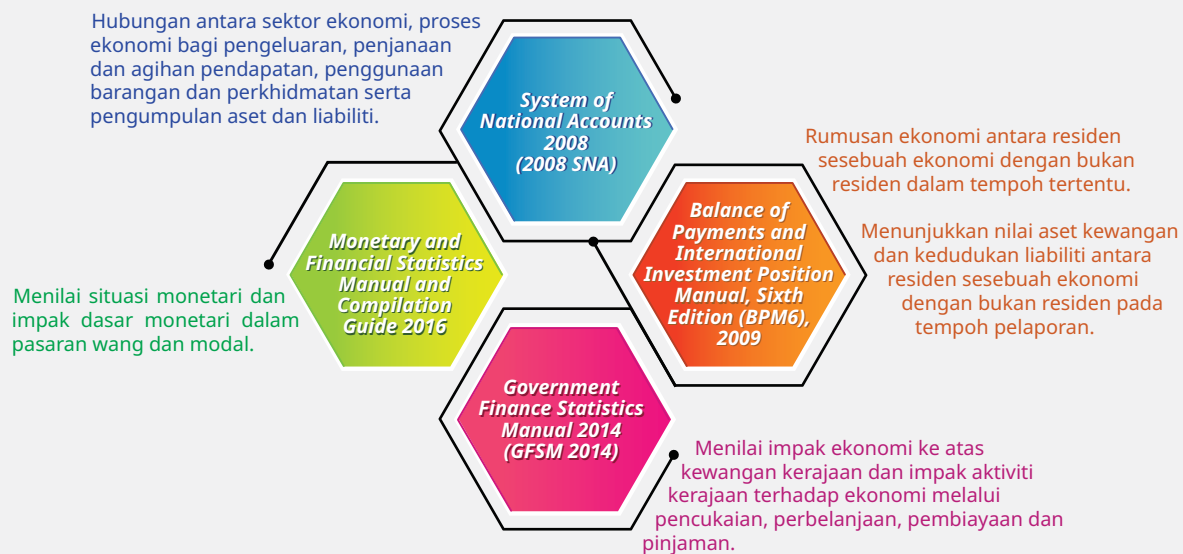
Hubungan antara sektor ekonomi, proses ekonomi bagi pengeluaran, penjanaan dan agihan pendapatan, penggunaan barangan dan perkhidmatan serta pengumpulan aset dan liabiliti.

System of National Accounts 2008 (2008 SNA)

Rumusan ekonomi antara residen sesebuah ekonomi dengan bukan residen dalam tempoh tertentu.

Monetary and Financial Statistics Manual and Compilation Guide 2016

Balance of Payments and International Investment Position Manual, Sixth Edition (BPM6), 2009

Menunjukkan nilai aset kewangan dan kedudukan liabiliti antara residen sesebuah ekonomi dengan bukan residen pada tempoh pelaporan.

Menilai situasi monetari dan impak dasar monetari dalam pasaran wang dan modal.

Government Finance Statistics Manual 2014 (GFSM 2014)

Menilai impak ekonomi ke atas kewangan kerajaan dan impak aktiviti kerajaan terhadap ekonomi melalui pencukaian, perbelanjaan, pembiayaan dan pinjaman.